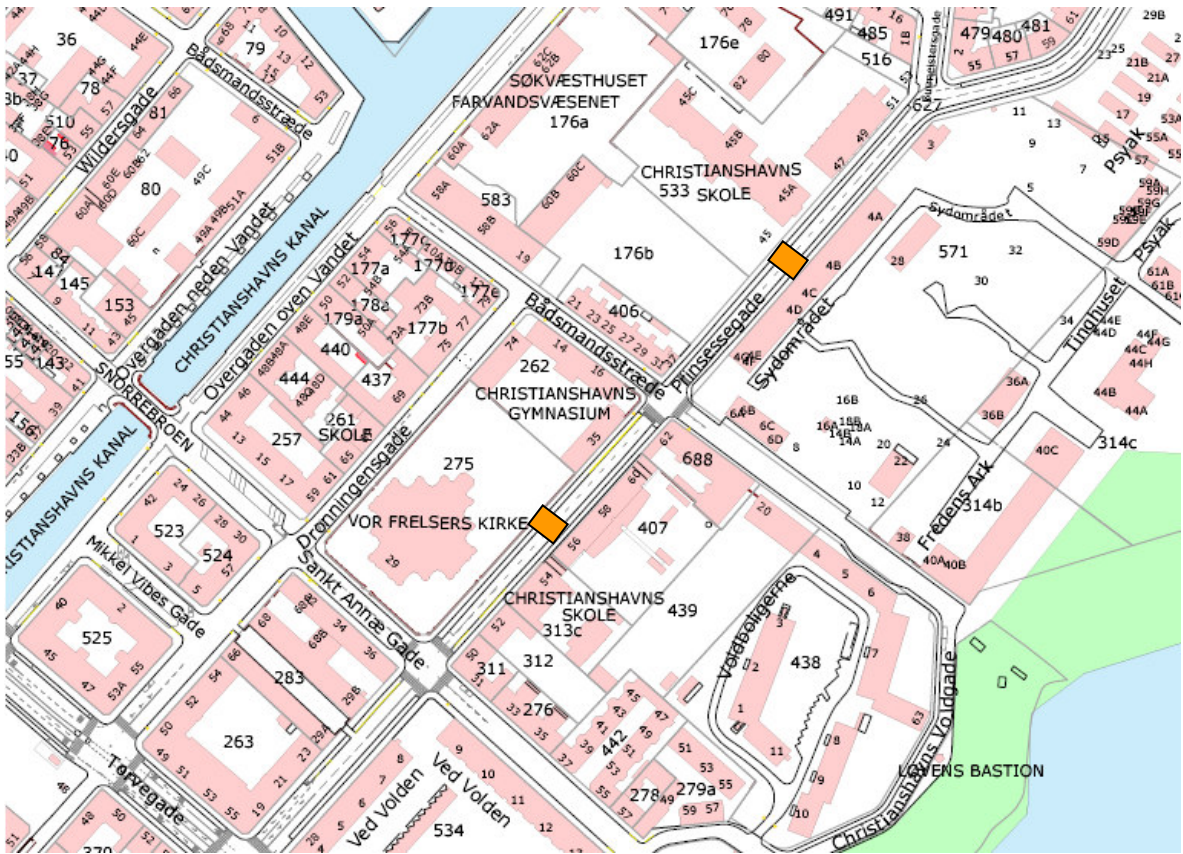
36
37
510
76
78
81
80
79
Bådsmandsstræde
Wildersgade
491
485
516
479
480
481
29B
176e
627
SØKVÆSTHUSET
FARVANDSVÆSENET
176a
CHRISTIANSHAVNS
533 SKOLE
583
176b
571
Sydområdet
Psyak
Psyak
147
145
153
Overgaden neden Vandet
CHRISTIANSHAVNS KANAL
Overgaden oven Vandet
177a
177d
177c
178a
179a
177b
440
437
444
261
SKOLE
257
406
Bådsmandsstræde
Prinsessegade
262
CHRISTIANSHAVNS
GYMNASIUM
Sydområdet
16B
Tinghuset
314c
314b
Fredens Ark
55
143
156
SNORREBROEN
CHRISTIANSHAVNS KANAL
Dronningensgade
275
VOR FRELSERS KIRKE
688
407
523
524
Mikkel Vibes Gade
525
Sankt Annæ Gade
CHRISTIANSHAVNS
SKOLE
313c
439
Voldboligerne
438
283
263
311
312
276
442
278
279a
Christianshavns Voldgade
LØVENS BASTION
Torvegade
Ved Volden
Ved Volden
534
370